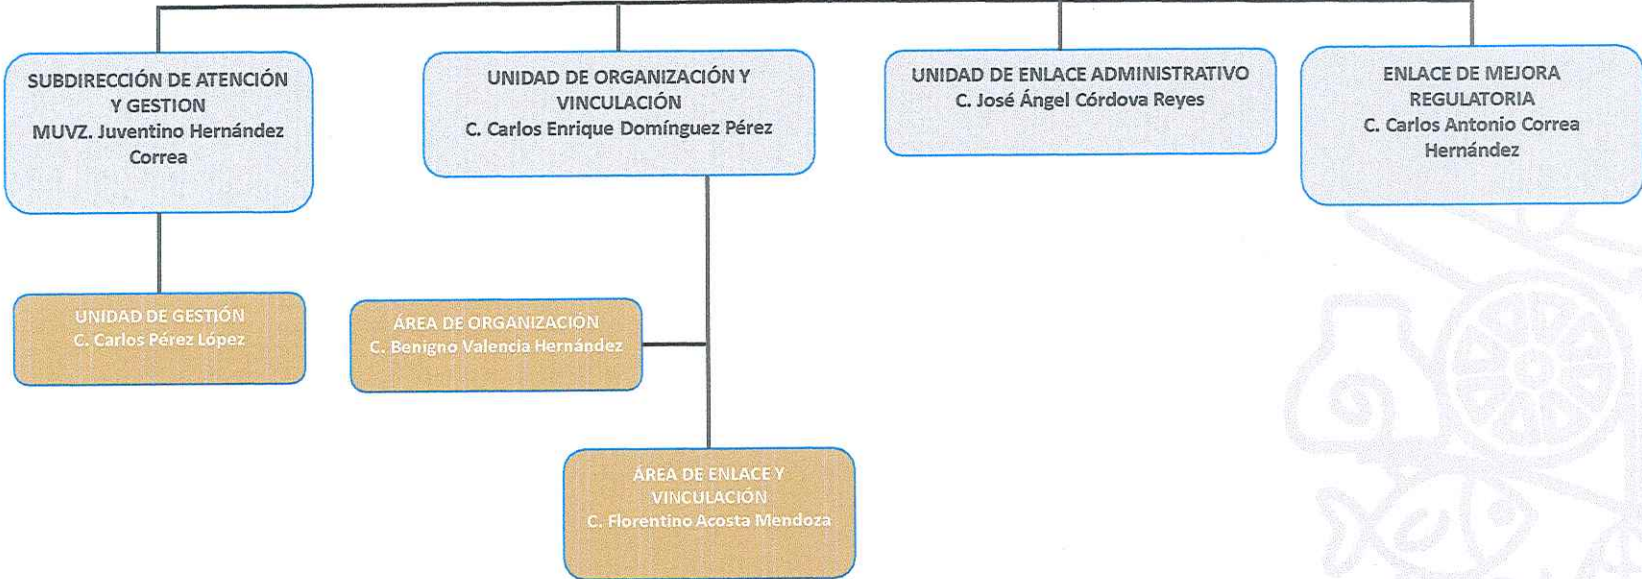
SUBDIRECCIÓN DE ATENCIÓN Y GESTION
MUVZ. Juventino Hernández Correa

UNIDAD DE ORGANIZACIÓN Y VINCULACIÓN
C. Carlos Enrique Domínguez Pérez

UNIDAD DE ENLACE ADMINISTRATIVO
C. José Ángel Córdova Reyes

ENLACE DE MEJORA REGULATORIA
C. Carlos Antonio Correa Hernández

UNIDAD DE GESTIÓN
C. Carlos Pérez López

ÁREA DE ORGANIZACIÓN
C. Benigno Valencia Hernández

ÁREA DE ENLACE Y VINCULACIÓN
C. Florentino Acosta Mendoza